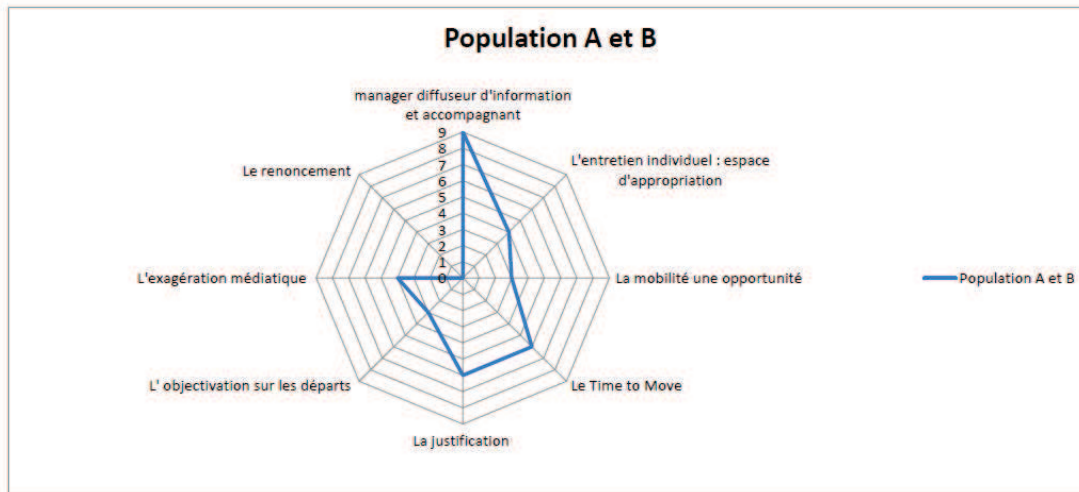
Population A et B

manager diffuseur d'information et accompagnant

9
8
7
6
5
4
3
2
1
0

L'entretien individuel : espace d'appropriation

La mobilité une opportunité

Le Time to Move

La justification

L' objectivation sur les départs

L'exagération médiatique

Le renoncement

Population A et B